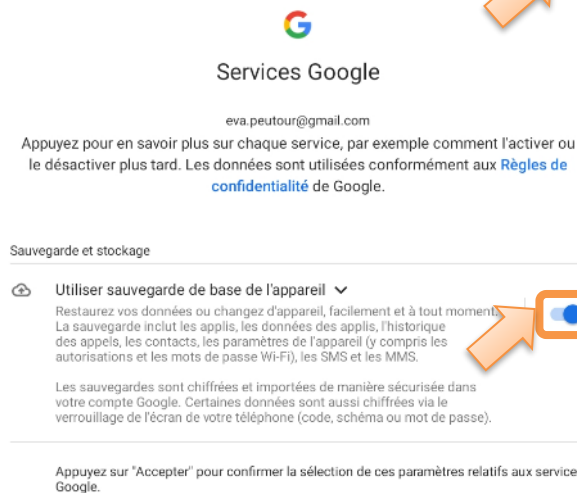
G

Services Google

eva.peutour@gmail.com

Appuyez pour en savoir plus sur chaque service, par exemple comment l'activer ou le désactiver plus tard. Les données sont utilisées conformément aux Règles de confidentialité de Google.

Sauvegarde et stockage

Utiliser sauvegarde de base de l'appareil

Restaurez vos données ou changez d'appareil, facilement et à tout moment. La sauvegarde inclut les applis, les données des applis, l'historique des appels, les contacts, les paramètres de l'appareil (y compris les autorisations et les mots de passe Wi-Fi), les SMS et les MMS.

Les sauvegardes sont chiffrées et importées de manière sécurisée dans votre compte Google. Certaines données sont aussi chiffrées via le verrouillage de l'écran de votre téléphone (code, schéma ou mot de passe).

Appuyez sur "Accepter" pour confirmer la sélection de ces paramètres relatifs aux service Google.